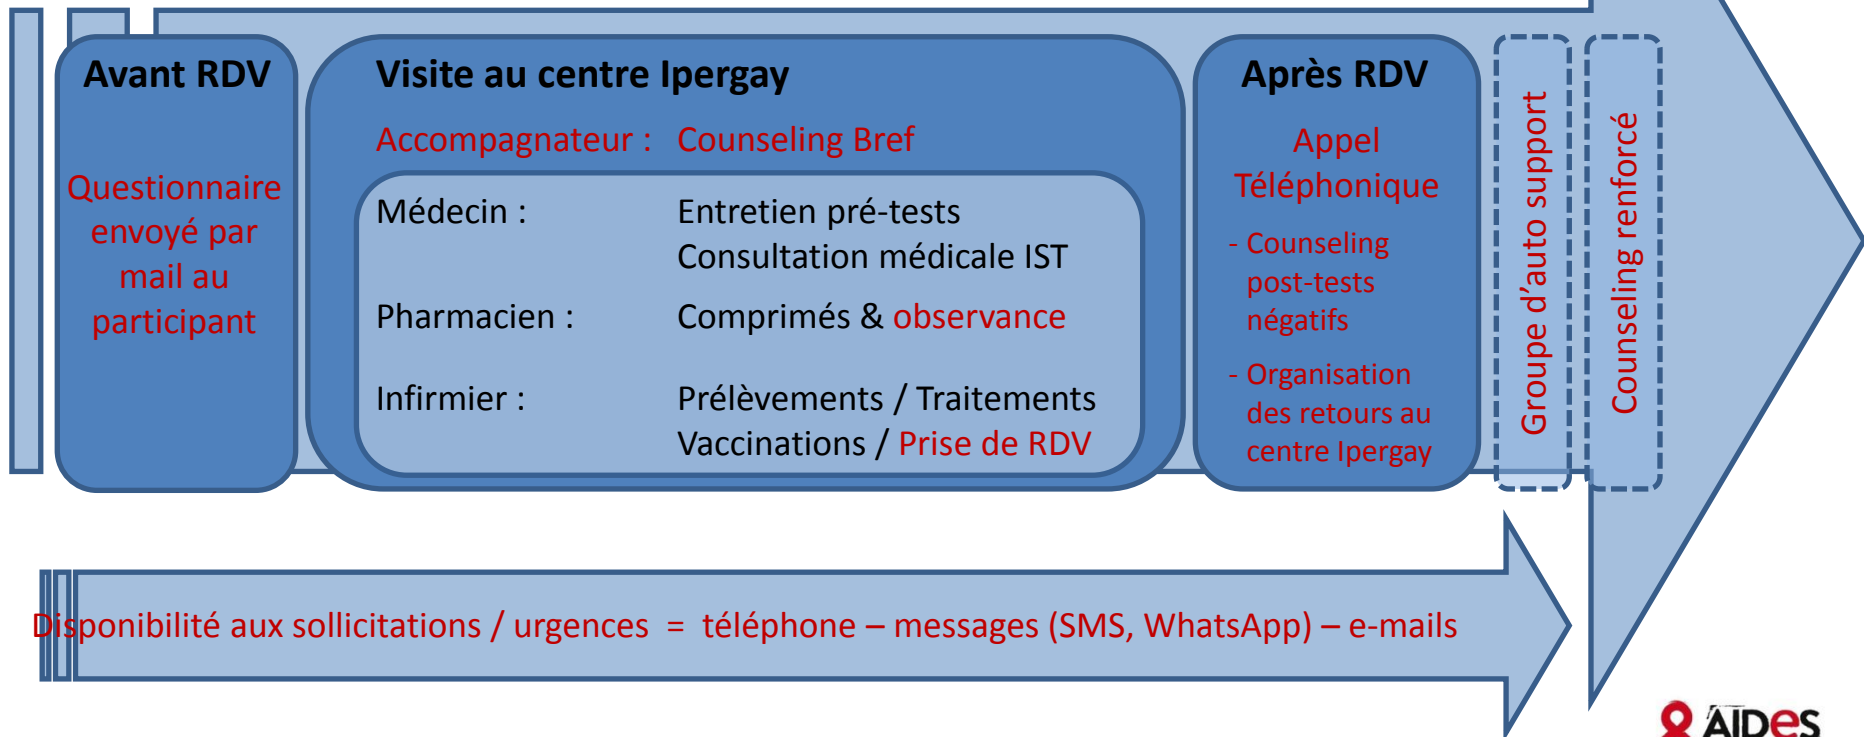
Avant RDV

Questionnaire envoyé par mail au participant

Visite au centre Ipergay

Accompagnateur : Counseling Bref

Médecin : Entretien pré-tests Consultation médicale IST

Pharmacien : Comprimés & observance

Infirmier : Prélèvements / Traitements Vaccinations / Prise de RDV

Après RDV

Appel Téléphonique

- Counseling post-tests négatifs

- Organisation des retours au centre Ipergay

Groupe d'auto support

Counseling renforcé

Disponibilité aux sollicitations / urgences = téléphone – messages (SMS, WhatsApp) – e-mails

AIDES